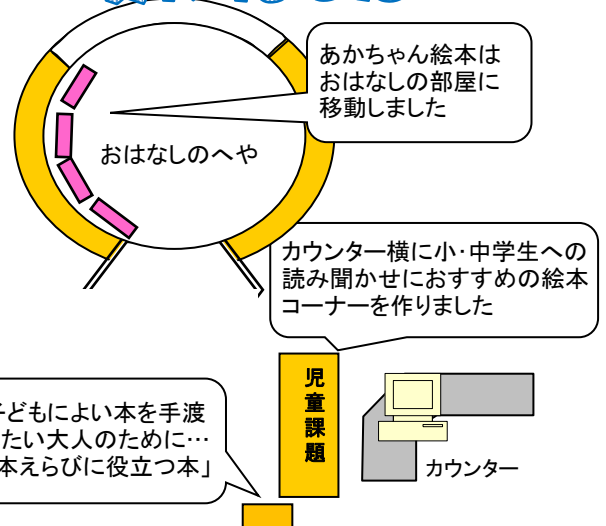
あかちゃん絵本は
おはなしの部屋に
移動しました

おはなしのへや

カウンター横に小･中学生への
読み聞かせにおすすめの絵本
コーナーを作りました

児
童
課
題

カウンター

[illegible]どもによい本を手渡
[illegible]たい大人のために…
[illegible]本えらびに役立つ本」